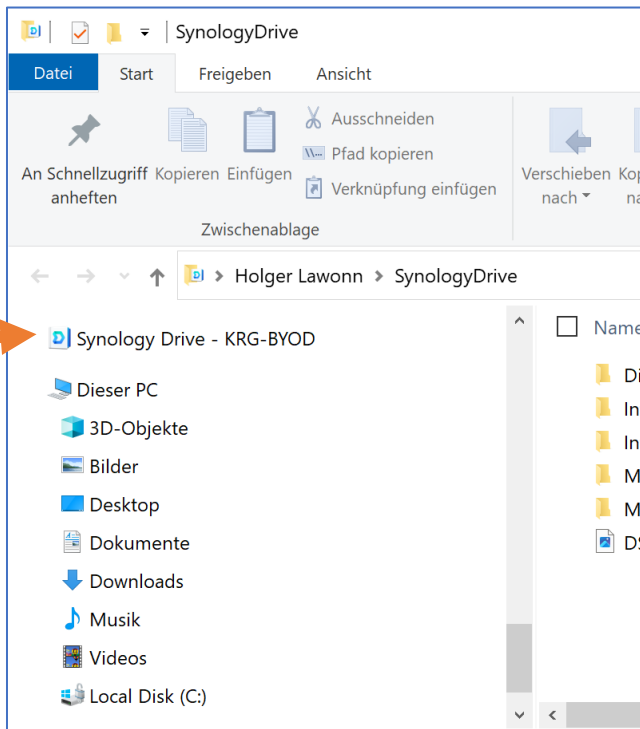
SynologyDrive

Datei Start Freigeben Ansicht

An Schnellzugriff anheften Kopieren Einfügen Ausschneiden Pfad kopieren Verknüpfung einfügen Verschieben nach Ko na

Zwischenablage

Holger Lawonn > SynologyDrive

Synology Drive - KRG-BYOD

Dieser PC

3D-Objekte

Bilder

Desktop

Dokumente

Downloads

Musik

Videos

Local Disk (C:)

Name

Di

In

In

M

M

DS